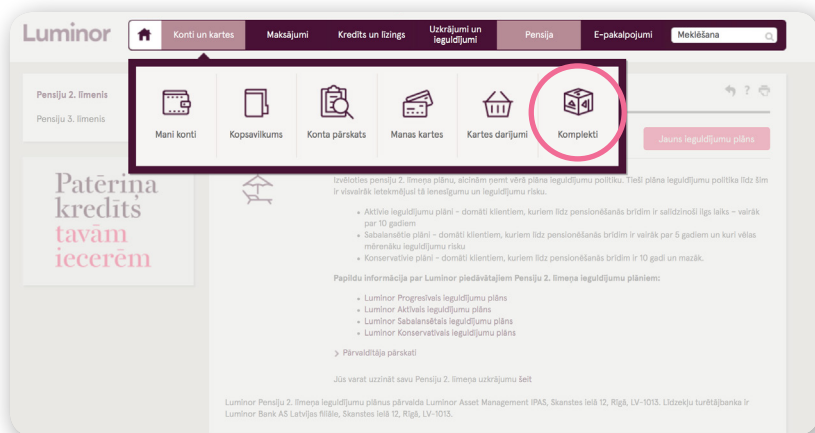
Luminor

Konti un kartes | Maksājumi | Kredīts un līzings | Uzkrājumi un ieguldījumi | Pensija | E-pakalpojumi | Meklēšana

Mani konti | Kopsavilkums | Konta pārskats | Manas kartes | Kartes darījumi | Komplekti

Pensiju 2. līmenis

Pensiju 3. līmenis

Patēriņa kredīts tavām iecerēm

Jauns ieguldījumu plāns

Izvēloties pensiju 2. līmeņa plānu, aicinām ņemt vērā plāna ieguldījumu politiku. Tieši plāna ieguldījumu politika līdz šim ir visvairāk ietekmējusi tā ienesīgumu un ieguldījumu risku.

- Aktīvie ieguldījumu plāni – domāti klientiem, kuriem līdz pensionēšanās brīdim ir salīdzinoši ilgs laiks – vairāk par 10 gadiem
- Sabalansētie plāni – domāti klientiem, kuriem līdz pensionēšanās brīdim ir vairāk par 5 gadiem un kuri vēlas mērenāku ieguldījumu risku
- Konservatīvie plāni – domāti klientiem, kuriem līdz pensionēšanās brīdim ir 10 gadi un mazāk.

Papildu informācija par Luminor piedāvātajiem Pensiju 2. līmeņa ieguldījumu plāniem:

- Luminor Progresīvais ieguldījumu plāns
- Luminor Aktīvais ieguldījumu plāns
- Luminor Sabalansētais ieguldījumu plāns
- Luminor Konservatīvais ieguldījumu plāns

Pārvaldītāja pārskati

Jūs varat uzzināt savu Pensiju 2. līmeņa uzkrājumu šeit

Luminor Pensiju 2. līmeņa ieguldījumu plānus pārvalda Luminor Asset Management IPAS, Skanstes ielā 12, Rīgā, LV-1013. Līdzekļu turētājbanka ir Luminor Bank AS Latvijas filiāle, Skanstes ielā 12, Rīgā, LV-1013.